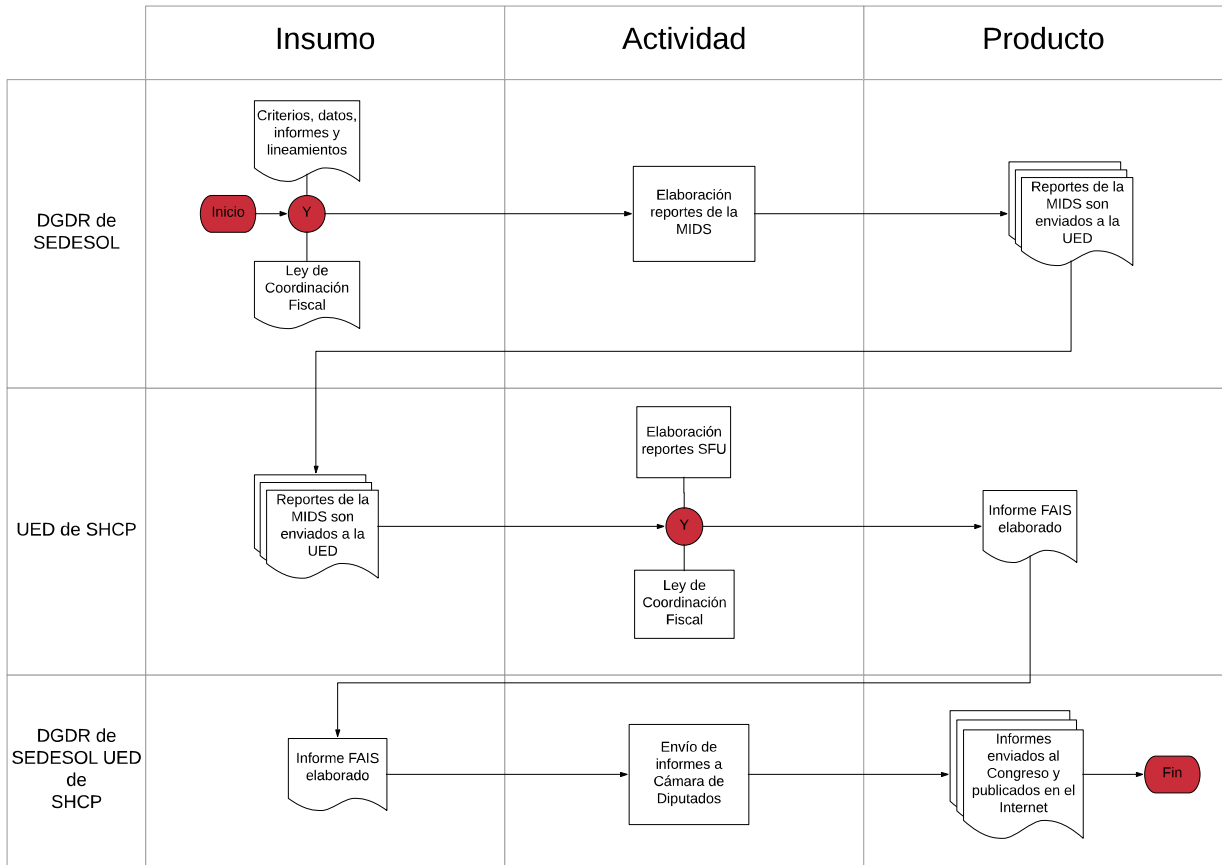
| | Insumo | Actividad | Producto |
|---|---|---|---|
| DGDR de SEDESOL | Criterios, datos, informes y lineamientos<br>Inicio<br>Y<br>Ley de Coordinación Fiscal | Elaboración reportes de la MIDS | Reportes de la MIDS son enviados a la UED |
| UED de SHCP | Reportes de la MIDS son enviados a la UED | Elaboración reportes SFU<br>Y<br>Ley de Coordinación Fiscal | Informe FAIS elaborado |
| DGDR de SEDESOL UED de SHCP | Informe FAIS elaborado | Envío de informes a Cámara de Diputados | Informes enviados al Congreso y publicados en el Internet<br>Fin |